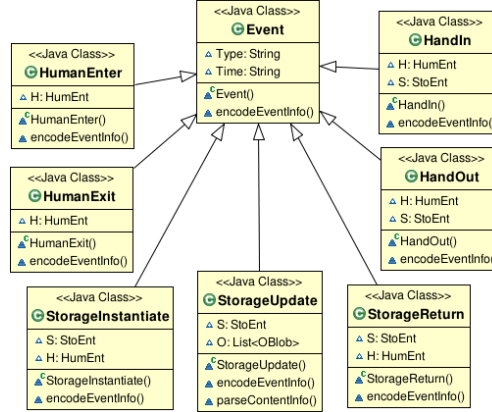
<<Java Class>>
Event
Type: String
Time: String
Event()
encodeEventInfo()

<<Java Class>>
HumanEnter
H: HumEnt
HumanEnter()
encodeEventInfo()

<<Java Class>>
HandIn
H: HumEnt
S: StoEnt
HandIn()
encodeEventInfo()

<<Java Class>>
HumanExit
H: HumEnt
HumanExit()
encodeEventInfo()

<<Java Class>>
HandOut
H: HumEnt
S: StoEnt
HandOut()
encodeEventInfo()

<<Java Class>>
StorageInstantiate
S: StoEnt
H: HumEnt
StorageInstantiate()
encodeEventInfo()

<<Java Class>>
StorageUpdate
S: StoEnt
O: List<OBlob>
StorageUpdate()
encodeEventInfo()
parseContentInfo()

<<Java Class>>
StorageReturn
S: StoEnt
H: HumEnt
StorageReturn()
encodeEventInfo()